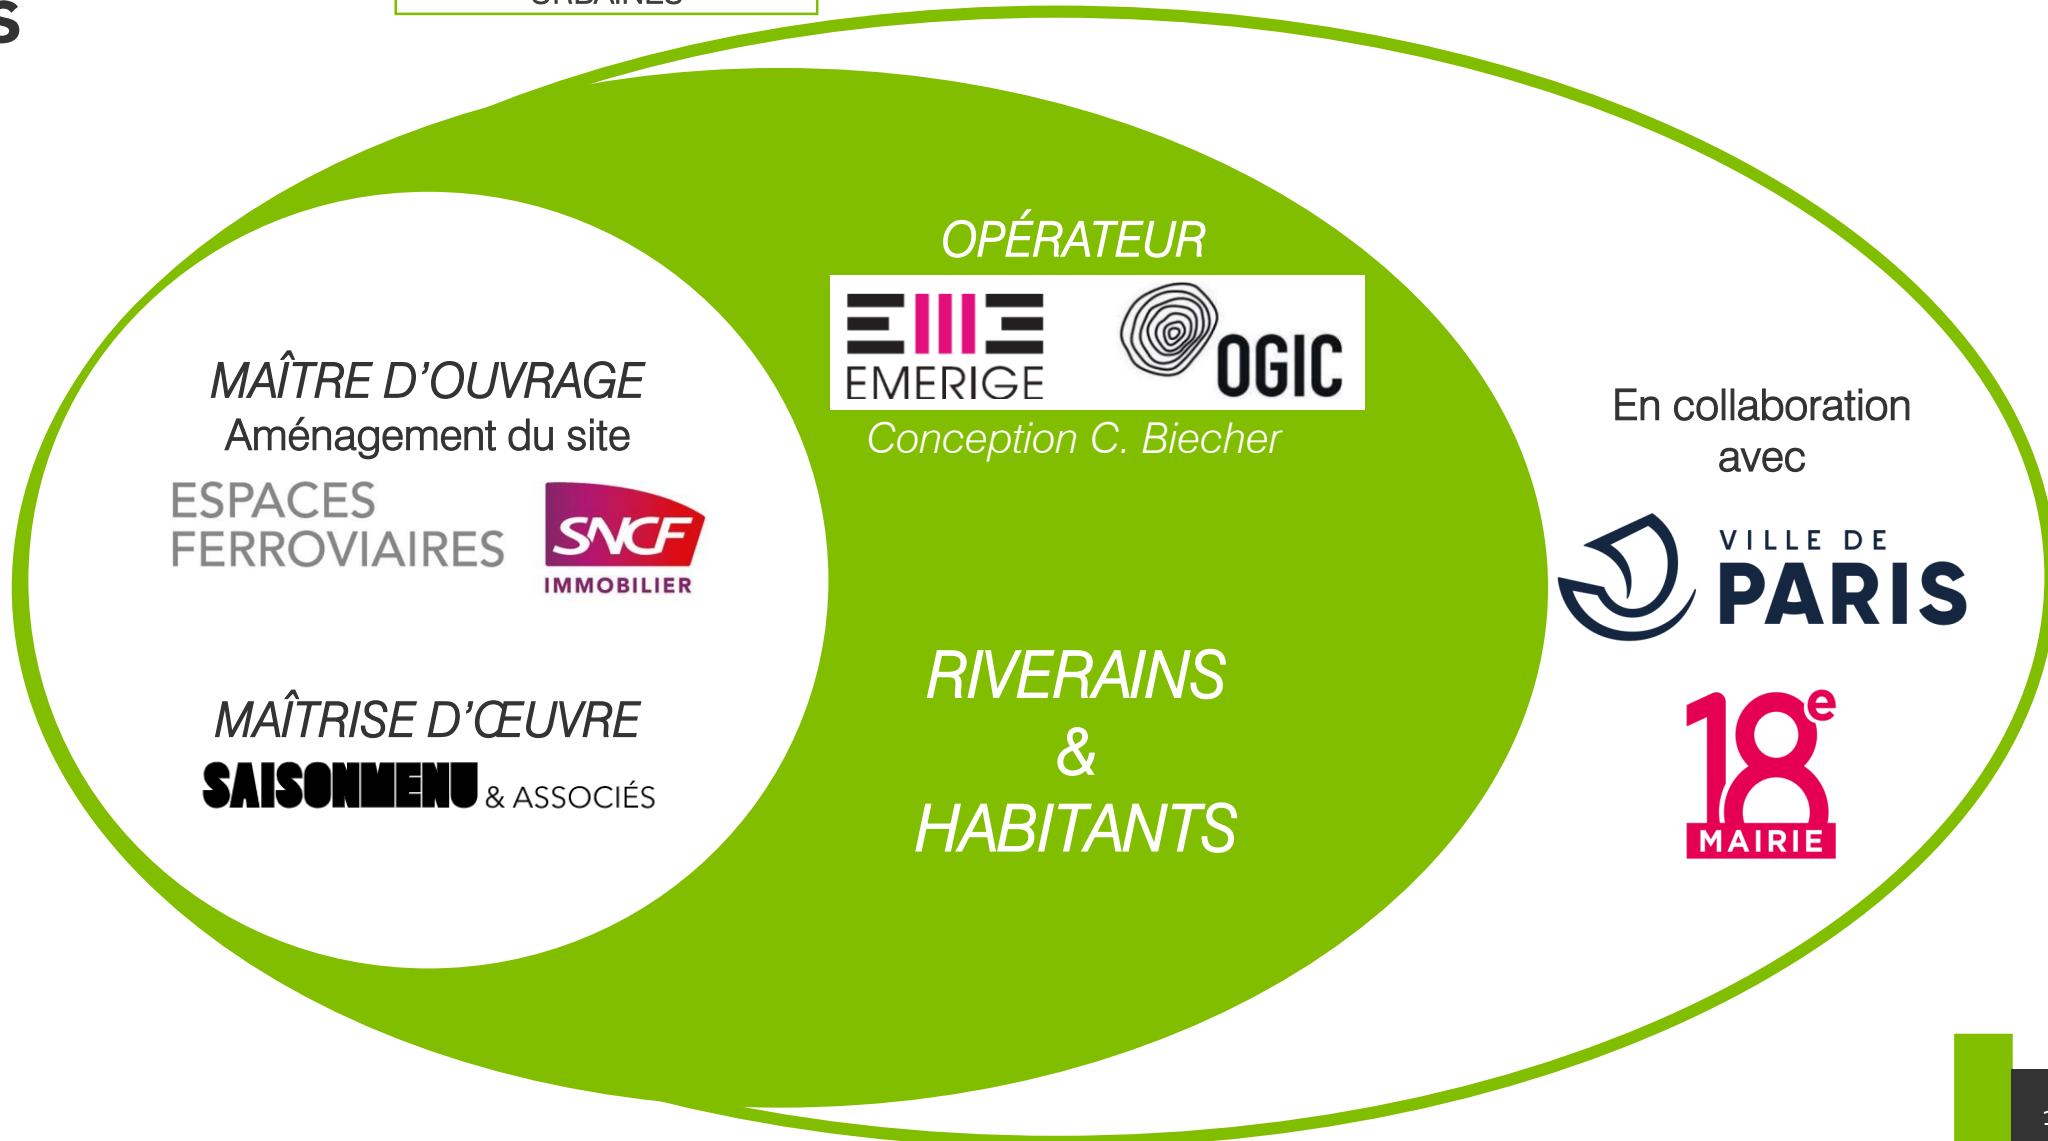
S

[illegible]

MAÎTRE D'OUVRAGE
Aménagement du site

ESPACES FERROVIAIRES

SNCF
IMMOBILIER

MAÎTRISE D'ŒUVRE
SAISONMENU & ASSOCIÉS

OPÉRATEUR

EMERIGE

OGIC

Conception C. Biecher

RIVERAINS
&
HABITANTS

En collaboration avec

VILLE DE
PARIS

18e
MAIRIE